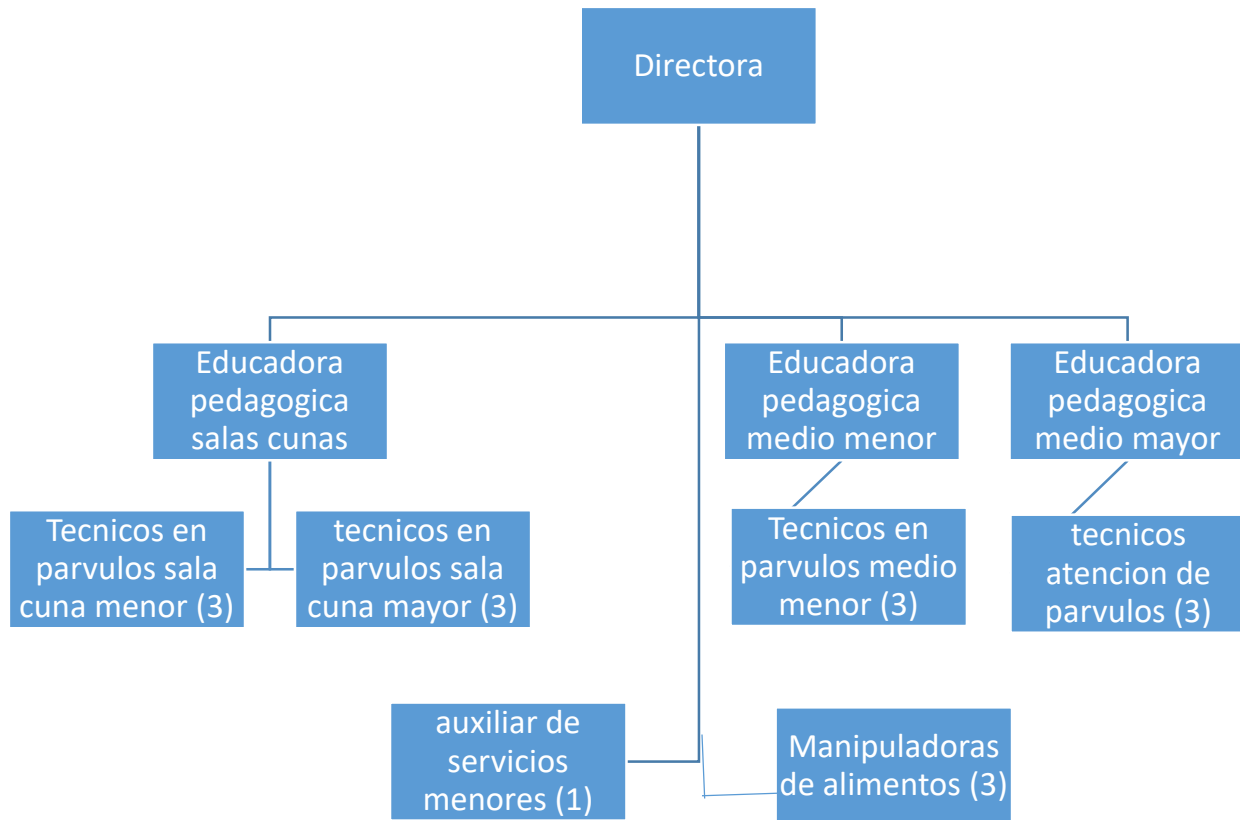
Directora

Educadora pedagogica salas cunas

Educadora pedagogica medio menor

Educadora pedagogica medio mayor

Tecnicos en parvulos sala cuna menor (3)

tecnicos en parvulos sala cuna mayor (3)

Tecnicos en parvulos medio menor (3)

tecnicos atencion de parvulos (3)

auxiliar de servicios menores (1)

Manipuladoras de alimentos (3)